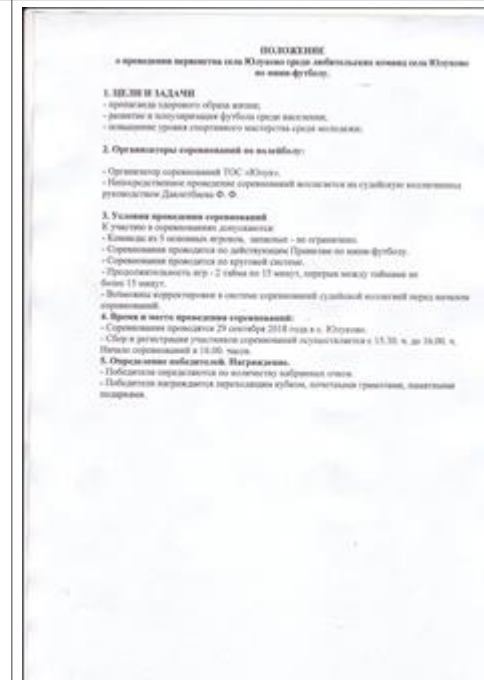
ПОЛОЖЕНИЕ
о проведении первенства села Юлуково среди любительских команд села Юлуково по мини-футболу.

1. ЦЕЛИ И ЗАДАЧИ
- пропаганда здорового образа жизни;
- развитие и популяризация футбола среди населения;
- повышение уровня спортивного мастерства среди молодежи.

2. Организаторы соревнований по волейболу:

- Организатор соревнований ТОС «Юлук».
- Непосредственное проведение соревнований возлагается на судейскую коллегию под руководством Давлетбаева Ф. Ф.

3. Условия проведения соревнований
К участию в соревнованиях допускаются:
- Команды из 5 основных игроков, запасные - не ограничено.
- Соревнования проводятся по действующим Правилам по мини-футболу.
- Соревнования проводятся по круговой системе.
- Продолжительность игр - 2 тайма по 15 минут, перерыв между таймами не более 15 минут.
- Возможны корректировки в системе соревнований судейской коллегией перед началом соревнований.
4. Время и место проведения соревнований:
- Соревнования проводятся 29 сентября 2018 года в с. Юлуково.
- Сбор и регистрация участников соревнований осуществляется с 15.30. ч. до 16.00. ч. Начало соревнований в 16.00. часов.
5. Определение победителей. Награждение.
- Победители определяются по количеству набранных очков.
- Победители награждаются переходящим кубком, почетными грамотами, памятными подарками.